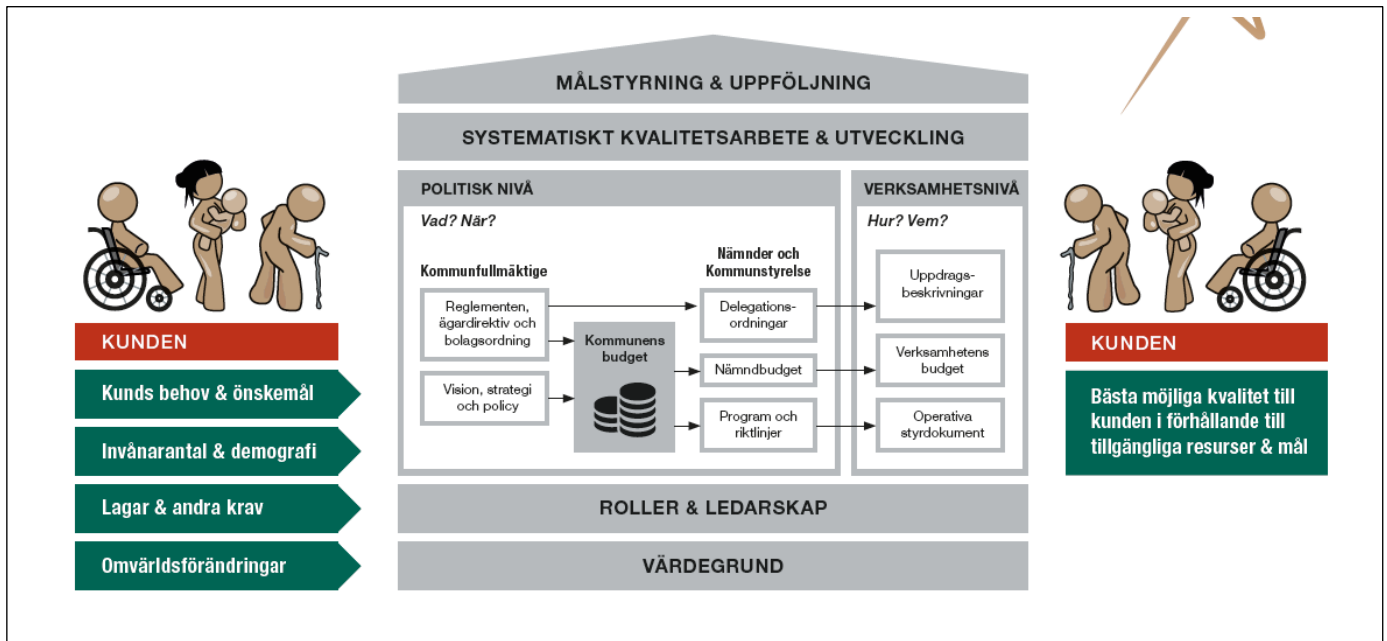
KUNDEN

Kunds behov & önskemål

Invånarantal & demografi

Lagar & andra krav

Omvärldsförändringar

MÅLSTYRNING & UPPFÖLJNING

SYSTEMATISKT KVALITETSARBETE & UTVECKLING

POLITISK NIVÅ

Vad? När?

Kommunfullmäktige

Reglementen, ägardirektiv och bolagsordning

Vision, strategi och policy

Kommunens budget

Nämnder och Kommunstyrelse

Delegationsordningar

Nämndbudget

Program och riktlinjer

VERKSAMHETSNIVÅ

Hur? Vem?

Uppdragsbeskrivningar

Verksamhetens budget

Operativa styrdokument

ROLLER & LEDARSKAP

VÄRDEGRUND

KUNDEN

Bästa möjliga kvalitet till kunden i förhållande till tillgängliga resurser & mål